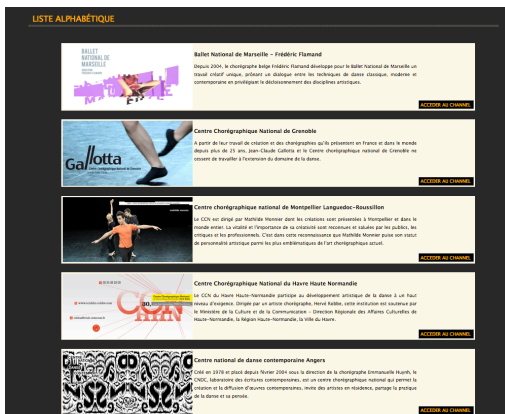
LISTE ALPHABÉTIQUE

BALLET NATIONAL DE MARSEILLE

Ballet National de Marseille – Frédéric Flamand

Depuis 2004, le chorégraphe belge Frédéric Flamand développe pour le Ballet National de Marseille un travail créatif unique, prônant un dialogue entre les techniques de danse classique, moderne et contemporaine en privilégiant le décloisonnement des disciplines artistiques.

ACCEDER AU CHANNEL

Gallotta

Centre Chorégraphique National de Grenoble

A partir de leur travail de création et des chorégraphies qu'ils présentent en France et dans le monde depuis plus de 25 ans, Jean-Claude Gallotta et le Centre chorégraphique national de Grenoble ne cessent de travailler à l'extension du domaine de la danse.

ACCEDER AU CHANNEL

Centre chorégraphique national de Montpellier Languedoc–Roussillon

Le CCN est dirigé par Mathilde Monnier dont les créations sont présentées à Montpellier et dans le monde entier. La vitalité et l'importance de la créativité sont reconnues et saluées par les publics, les critiques et les professionnels. C'est dans cette reconnaissance que Mathilde Monnier puise son statut de personnalité artistique parmi les plus emblématiques de l'art chorégraphique actuel.

ACCEDER AU CHANNEL

CCN

Centre Chorégraphique National du Havre Haute Normandie

Le CCN du Havre Haute-Normandie participe au développement artistique de la danse à un haut niveau d'exigence. Dirigée par un artiste chorégraphe, Hervé Robbe, cette institution est soutenue par le Ministère de la Culture et de la Communication – Direction Régionale des Affaires Culturelles de Haute-Normandie, la Région Haute-Normandie, la Ville du Havre.

ACCEDER AU CHANNEL

Centre national de danse contemporaine Angers

Créé en 1978 et placé depuis février 2004 sous la direction de la chorégraphe Emmanuelle Huynh, le CNDC, laboratoire des écritures contemporaines, est un centre chorégraphique national qui permet la création et la diffusion d'œuvres contemporaines, invite des artistes en résidence, partage la pratique de la danse et sa pensée.

ACCEDER AU CHANNEL